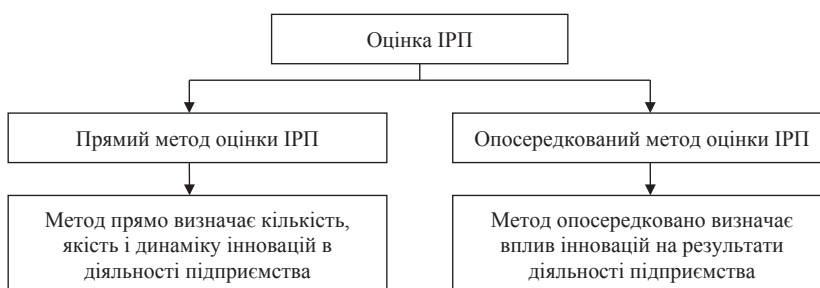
Оцінка ІРП

Прямий метод оцінки ІРП

Опосередкований метод оцінки ІРП

Метод прямо визначає кількість, якість і динаміку інновацій в діяльності підприємства

Метод опосередковано визначає вплив інновацій на результати діяльності підприємства